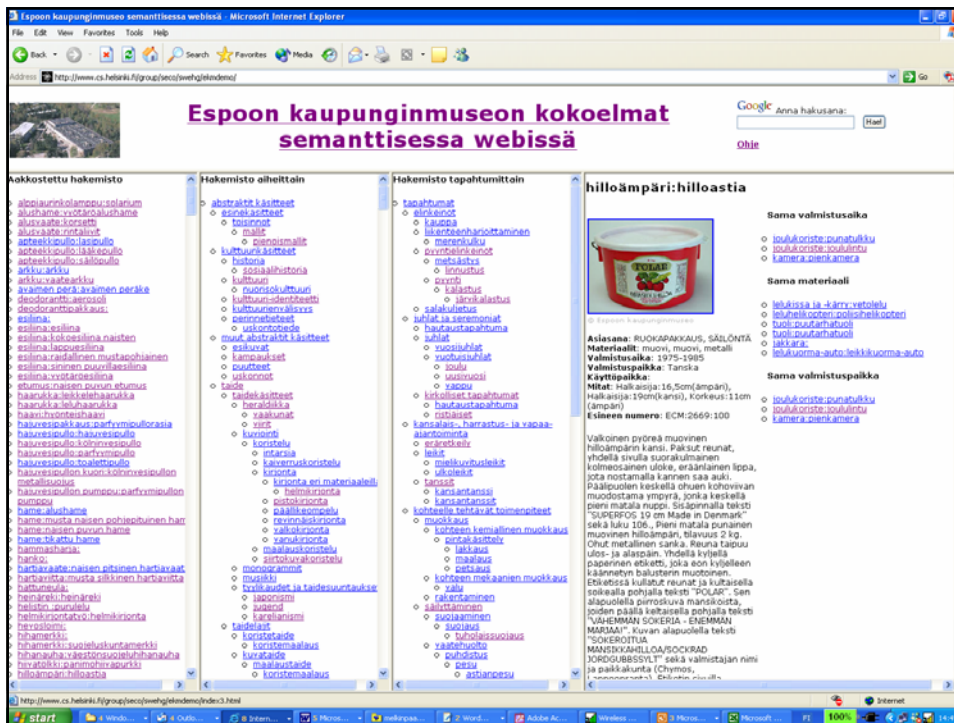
Espoon kaupunginmuseo semanttisessa webissä - Microsoft Internet Explorer

File Edit View Favorites Tools Help

Back Search Favorites Media

Address http://www.cs.helsinki.fi/group/seco/sweha/ekmdemo/ Go

Espoon kaupunginmuseon kokoelmat semanttisessa webissä

Google Anna hakusana: Hae!

Ohje

Aakkostettu hakemisto

alppiaurinkolamppu:solarium
alushame:vyötäröalushame
alusvaate:korsetti
alusvaate:rintaliivit
apteekkipullo:lasipullo
apteekkipullo:lääkepullo
apteekkipullo:säilöpullo
arkku:arkku
arkku:vaatearkku
avaimen perä:avaimen peräke
deodorantti:aerosoli
deodoranttipakkaus:
esiliina:
esiliina:esiliina
esiliina:kokoesiliina naisten
esiliina:lappuesiliina
esiliina:raidallinen mustapohjainen
esiliina:sininen puuvillaesiliina
esiliina:vyötäröesiliina
etumus:naisen puvun etumus
haarukka:leikkelehaarukka
haarukka:leluhaarukka
haavi:hyönteishaavi
hajuvesipakkaus:parfyymipullorasia
hajuvesipullo:hajuvesipullo
hajuvesipullo:kölninvesipullo
hajuvesipullo:parfyymipullo
hajuvesipullo:toalettipullo
hajuvesipullon kuori:kölninvesipullon metallisuojus
hajuvesipullon pumppu:parfyymipullon pumppu
hame:alushame
hame:musta naisen pohjepituinen ham
hame:naisen puvun hame
hame:tikattu hame
hammasharja:
hanko:
hartiavaate:naisen pitsinen hartiavaat
hartiavitta:musta silkkinen hartiavitta
hattuneula:
heinäreki:heinäreki
helistin :purulelu
helmikirjontatyö:helmikirjonta
hevosloimi:
hihamerkki:
hihamerkki:suojeluskuntamerkki
hihanauha:väestönsuojeluhihanauha
hiivatölkki:panimohiivapurkki
hilloämpäri:hilloastia

Hakemisto aiheittain

abstraktit käsitteet
esinekäsitteet
toisinnot
mallit
pienoismallit
kulttuurikäsitteet
historia
sosiaalihistoria
kulttuuri
nuorisokulttuuri
kulttuuri-identiteetti
kulttuurienvälisyys
perinnetieteet
uskontotiede
muut abstraktit käsitteet
esikuvat
kampaukset
puutteet
uskonnot
taide
taidekäsitteet
heraldiikka
vaakunat
viirit
kuviointi
koristelu
intarsia
kaiverruskoristelu
kirjonta
kirjonta eri materiaaleill
helmikirjonta
pistokirjonta
päällikeompelu
reyinnäiskirjonta
valkokirjonta
vanukirjonta
maalauskoristelu
siirtokuvakoristelu
monogrammit
musiikki
tyylikaudet ja taidesuuntaukset
japonismi
jugend
karelianismi
taidelajit
koristetaide
koristemaalaus
kuvataide
maalaustaide
koristemaalaus

Hakemisto tapahtumittain

tapahtumat
elinkeinot
kauppa
liikenteenharjoittaminen
merenkulku
pyyntielinkeinot
metsästys
linnustus
pyynti
kalastus
järvikalastus
salakuljetus
juhlat ja seremoniat
hautaustapahtuma
juhlat
vuosijuhlat
vuotuisjuhlat
joulu
uusivuosi
vappu
kirkolliset tapahtumat
hautaustapahtuma
ristiäiset
kansalais-, harrastus- ja vapaa-ajantoiminta
eräretkeily
leikit
mielikuvitusleikit
ulkoleikit
tanssit
kansantanssi
kansantanssit
kohteelle tehtävät toimenpiteet
muokkaus
kohteen kemiallinen muokkaus
pintakäsittely
lakkaus
maalaus
petsaus
kohteen mekaaninen muokkaus
valu
rakentaminen
säilyttäminen
suojaaminen
suojaus
tuholaissuojaus
vaatehuolto
puhdistus
pesu
astianpesu

hilloämpäri:hilloastia

POLAR

© Espoon kaupunginmuseo

Asiasana: RUOKAPAKKAUS, SÄILÖNTÄ
Materiaalit: muovi, muovi, metalli
Valmistusaika: 1975-1985
Valmistuspaikka: Tanska
Käyttöpaikka:
Mitat: Halkaisija:16,5cm(ämpäri), Halkaisija:19cm(kansi), Korkeus:11cm (ämpäri)
Esineen numero: ECM:2669:100

Valkoinen pyöreä muovinen hilloämpärin kansi. Paksut reunat, yhdellä sivulla suorakulmainen kolmeosainen uloke, eräänlainen lippa, jota nostamalla kannen saa auki. Pääilpuolen keskellä ohuen kohoviivan muodostama ympyrä, jonka keskellä pieni matala nuppi. Sisäpinnalla teksti "SUPERFOS 19 cm Made in Denmark" sekä luku 106., Pieni matala punainen muovinen hilloämpäri, tilavuus 2 kg. Ohut metallinen sanka. Reuna taipuu ulos- ja alaspäin. Yhdellä kyljellä paperinen etiketti, joka eon kyljelleen käännetyn balusterin muotoinen. Etiketissä kullatut reunat ja kultaisella soikealla pohjalla teksti "POLAR". Sen alapuolella piirroskuva mansikoista, joiden päällä keltaisella pohjalla teksti "VÄHEMMÄN SOKERIA - ENEMMÄN MARJAA!". Kuvan alapuolella teksti "SOKEROITUA MANSIKKAHILLOA/SOCKRAD JORDGUBBSSYLT" sekä valmistajan nimi ja paikkakunta (Chymos, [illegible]

Sama valmistusaika

joulukoriste:punatulkku
joulukoriste:joulutintu
kamera:pienkamera

Sama materiaali

lelukissa ja -kärry:vetolelu
leluhelikopteri:poliisihelikopteri
tuoli:puutarhatuoli
tuoli:puutarhatuoli
jakkara:
leluku orma-auto:leikkikuorma-auto

Sama valmistuspaikka

joulukoriste:punatulkku
joulukoriste:joulutintu
kamera:pienkamera

http://www.cs.helsinki.fi/group/seco/sweha/ekmdemo/index3.html

Internet

start 4 Windo... 4 Outlo... 6 Intern... 5 Micros... melkinpas... 2 Word... Adobe Ac... Wireless ... 3 Micros... Microsoft ... FI 100% 14:4